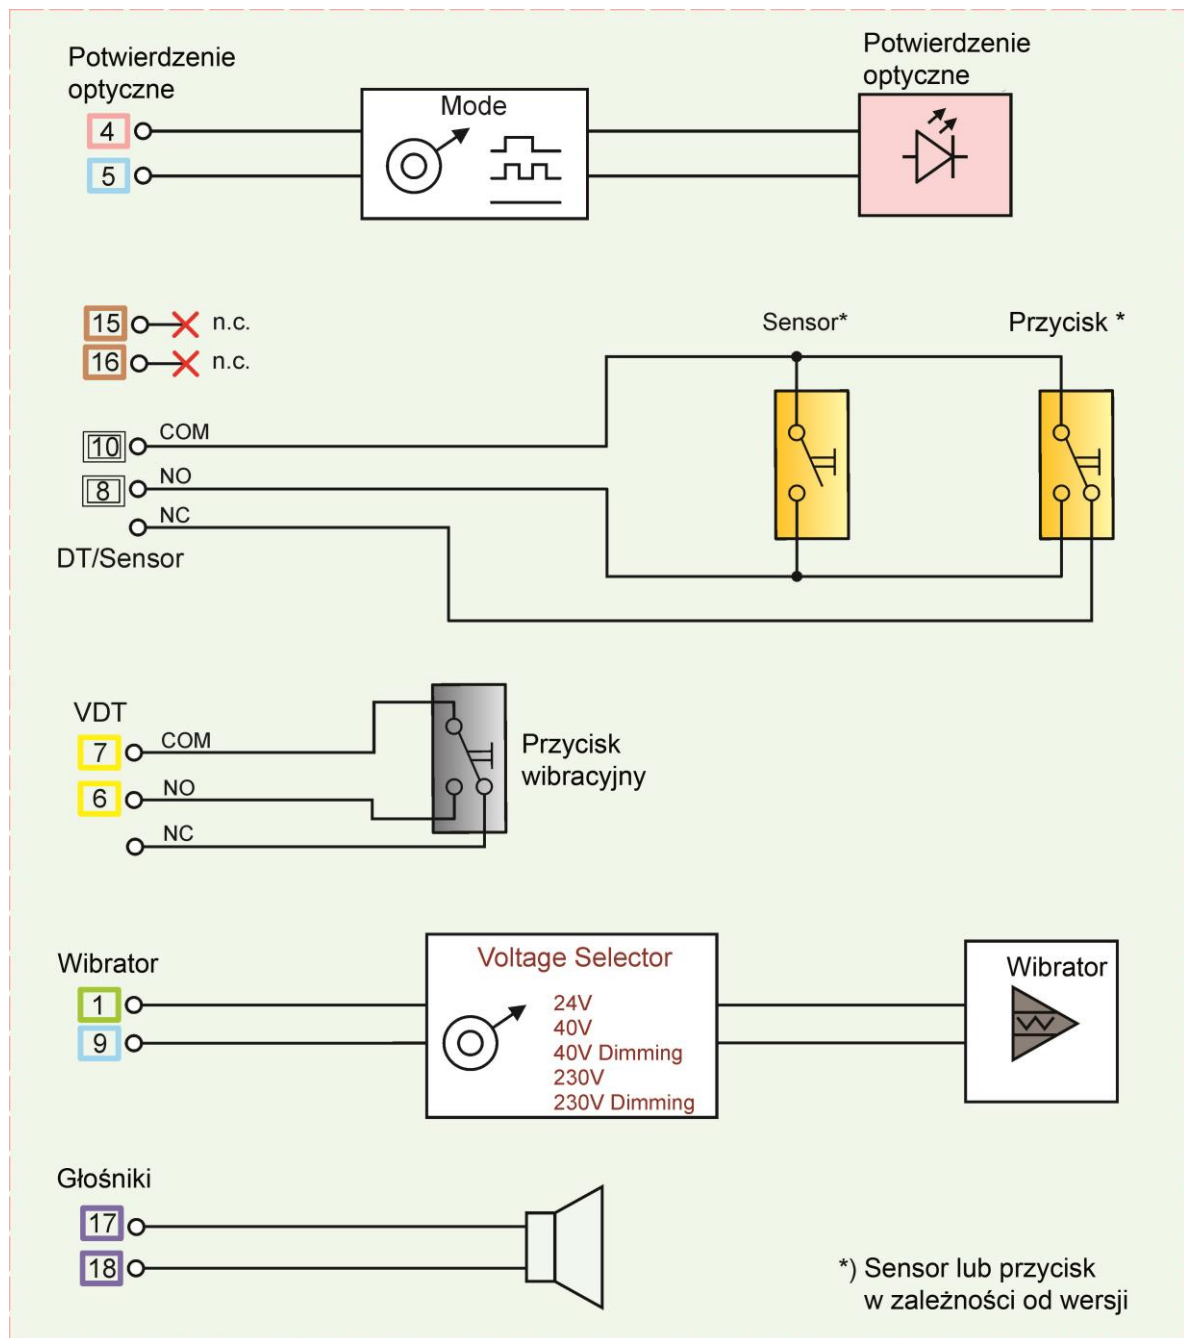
Potwierdzenie optyczne

4
5

Mode

Potwierdzenie optyczne

15 n.c.
16 n.c.

Sensor*

Przycisk *

10 COM
8 NO
NC
DT/Sensor

VDT
7 COM
6 NO
NC

Przycisk wibracyjny

Wibrator
1
9

Voltage Selector
24V
40V
40V Dimming
230V
230V Dimming

Wibrator

Głośniki
17
18

*) Sensor lub przycisk w zależności od wersji